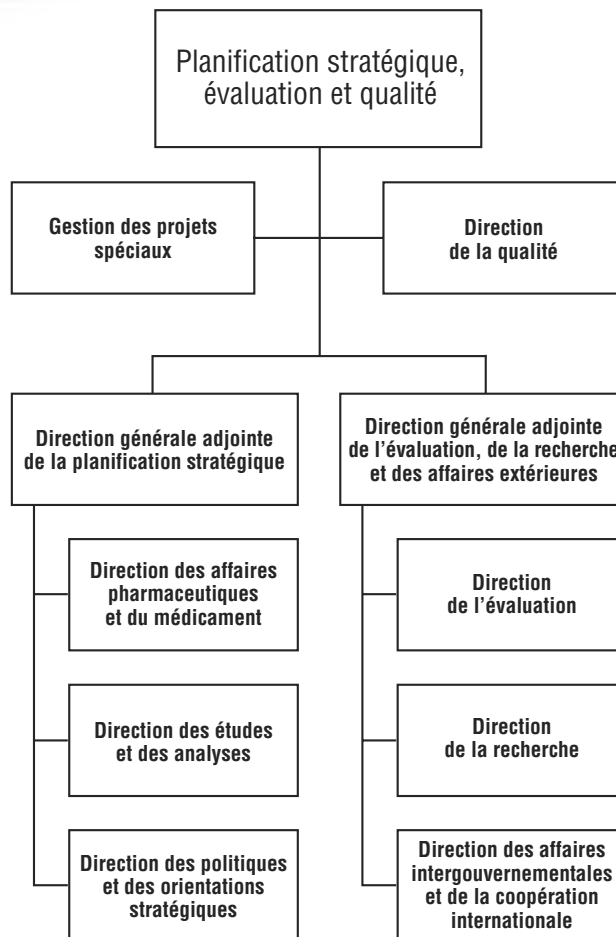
Planification stratégique, évaluation et qualité

Gestion des projets spéciaux

Direction de la qualité

Direction générale adjointe de la planification stratégique

Direction des affaires pharmaceutiques et du médicament

Direction des études et des analyses

Direction des politiques et des orientations stratégiques

Direction générale adjointe de l'évaluation, de la recherche et des affaires extérieures

Direction de l'évaluation

Direction de la recherche

Direction des affaires intergouvernementales et de la coopération internationale